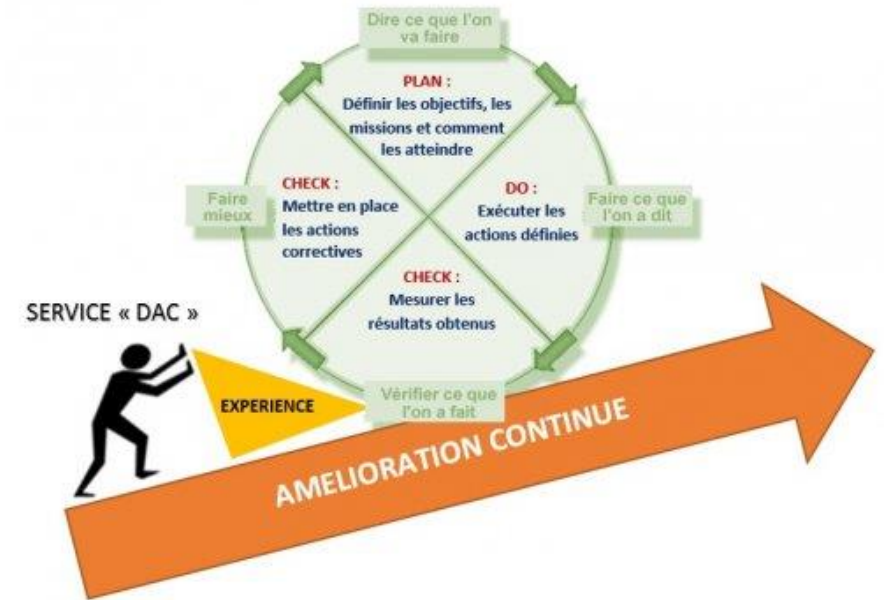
Dire ce que l'on va faire

PLAN :
Définir les objectifs, les missions et comment les atteindre

Faire mieux

CHECK :
Mettre en place les actions correctives

DO :
Exécuter les actions définies

Faire ce que l'on a dit

CHECK :
Mesurer les résultats obtenus

SERVICE « DAC »

EXPERIENCE

Vérifier ce que l'on a fait

AMELIORATION CONTINUE